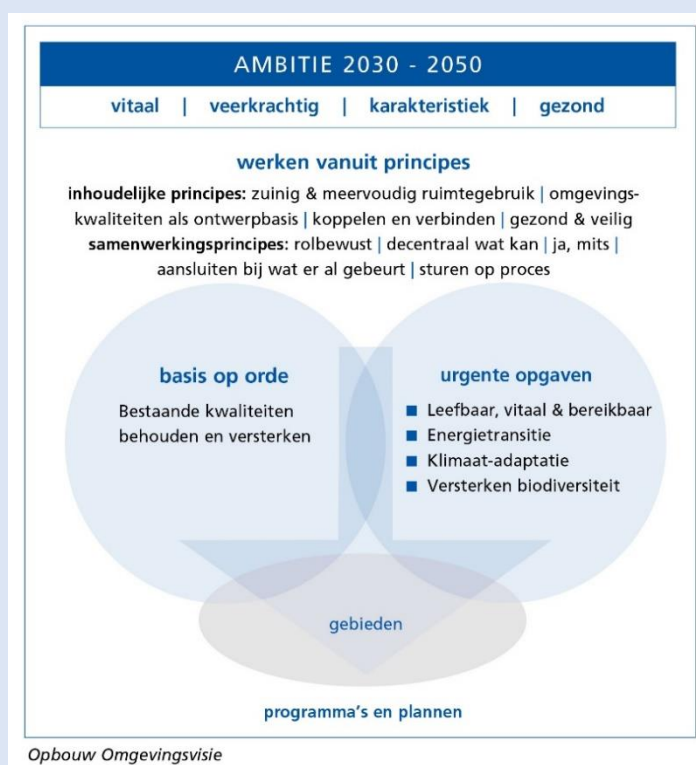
AMBITIE 2030 - 2050

vitaal | veerkrachtig | karakteristiek | gezond

werken vanuit principes

**inhoudelijke principes:** zuinig & meervoudig ruimtegebruik | omgevingskwaliteiten als ontwerpbasis | koppelen en verbinden | gezond & veilig
**samenwerkingsprincipes:** rolbewust | decentraal wat kan | ja, mits | aansluiten bij wat er al gebeurt | sturen op proces

basis op orde

Bestaande kwaliteiten behouden en versterken

urgente opgaven

- Leefbaar, vitaal & bereikbaar
- Energietransitie
- Klimaat-adaptatie
- Versterken biodiversiteit

gebieden

programma's en plannen

Opbouw Omgevingsvisie